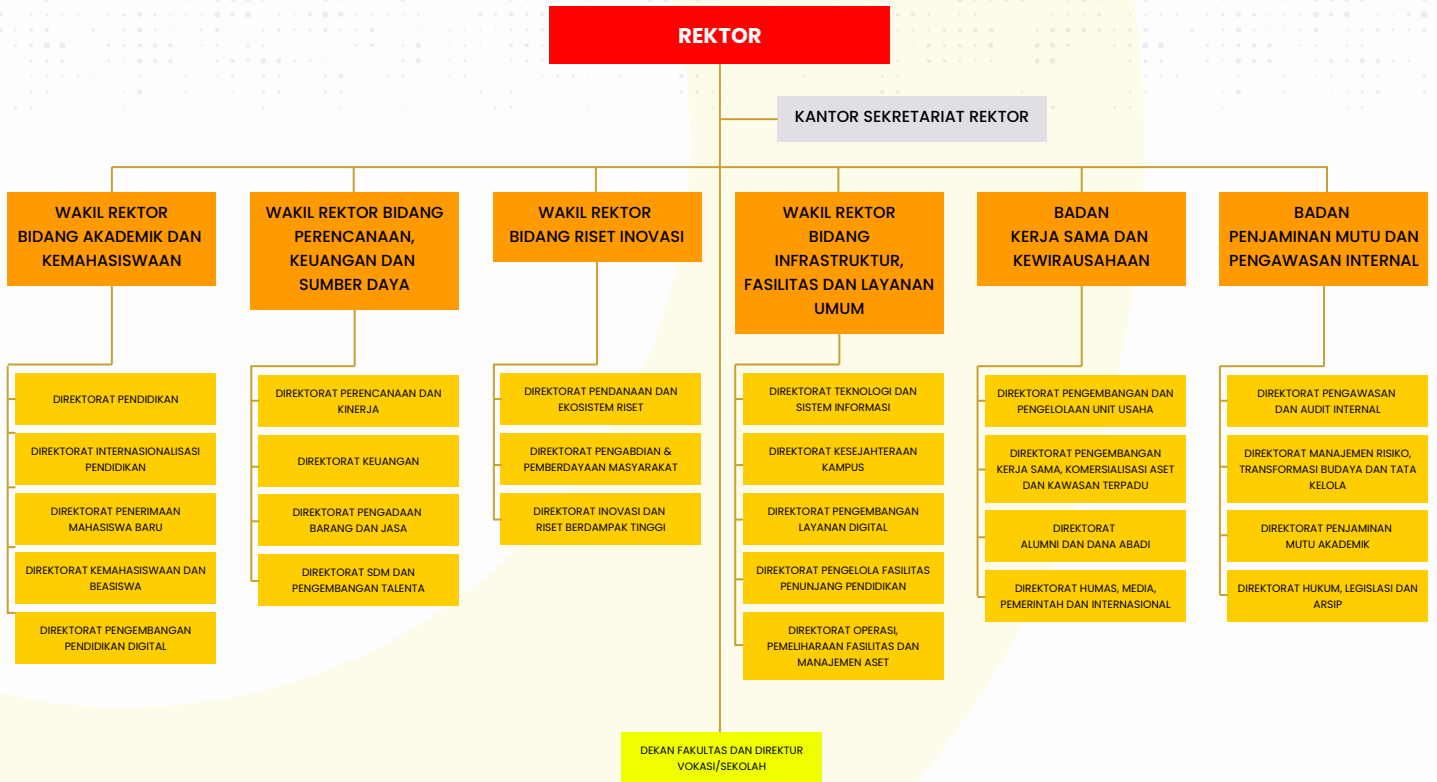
REKTOR

KANTOR SEKRETARIAT REKTOR

WAKIL REKTOR BIDANG AKADEMIK DAN KEMAHASISWAAN

DIREKTORAT PENDIDIKAN

DIREKTORAT INTERNASIONALISASI PENDIDIKAN

DIREKTORAT PENERIMAAN MAHASISWA BARU

DIREKTORAT KEMAHASISWAAN DAN BEASISWA

DIREKTORAT PENGEMBANGAN PENDIDIKAN DIGITAL

WAKIL REKTOR BIDANG PERENCANAAN, KEUANGAN DAN SUMBER DAYA

DIREKTORAT PERENCANAAN DAN KINERJA

DIREKTORAT KEUANGAN

DIREKTORAT PENGADAAN BARANG DAN JASA

DIREKTORAT SDM DAN PENGEMBANGAN TALENTA

WAKIL REKTOR BIDANG RISET INOVASI

DIREKTORAT PENDANAAN DAN EKOSISTEM RISET

DIREKTORAT PENGABDIAN & PEMBERDAYAAN MASYARAKAT

DIREKTORAT INOVASI DAN RISET BERDAMPAK TINGGI

WAKIL REKTOR BIDANG INFRASTRUKTUR, FASILITAS DAN LAYANAN UMUM

DIREKTORAT TEKNOLOGI DAN SISTEM INFORMASI

DIREKTORAT KESEJAHTERAAN KAMPUS

DIREKTORAT PENGEMBANGAN LAYANAN DIGITAL

DIREKTORAT PENGELOLA FASILITAS PENUNJANG PENDIDIKAN

DIREKTORAT OPERASI, PEMELIHARAAN FASILITAS DAN MANAJEMEN ASET

BADAN KERJA SAMA DAN KEWIRAUSAHAAN

DIREKTORAT PENGEMBANGAN DAN PENGELOLAAN UNIT USAHA

DIREKTORAT PENGEMBANGAN KERJA SAMA, KOMERSIALISASI ASET DAN KAWASAN TERPADU

DIREKTORAT ALUMNI DAN DANA ABADI

DIREKTORAT HUMAS, MEDIA, PEMERINTAH DAN INTERNASIONAL

BADAN PENJAMINAN MUTU DAN PENGAWASAN INTERNAL

DIREKTORAT PENGAWASAN DAN AUDIT INTERNAL

DIREKTORAT MANAJEMEN RISIKO, TRANSFORMASI BUDAYA DAN TATA KELOLA

DIREKTORAT PENJAMINAN MUTU AKADEMIK

DIREKTORAT HUKUM, LEGISLASI DAN ARSIP

DEKAN FAKULTAS DAN DIREKTUR VOKASI/SEKOLAH